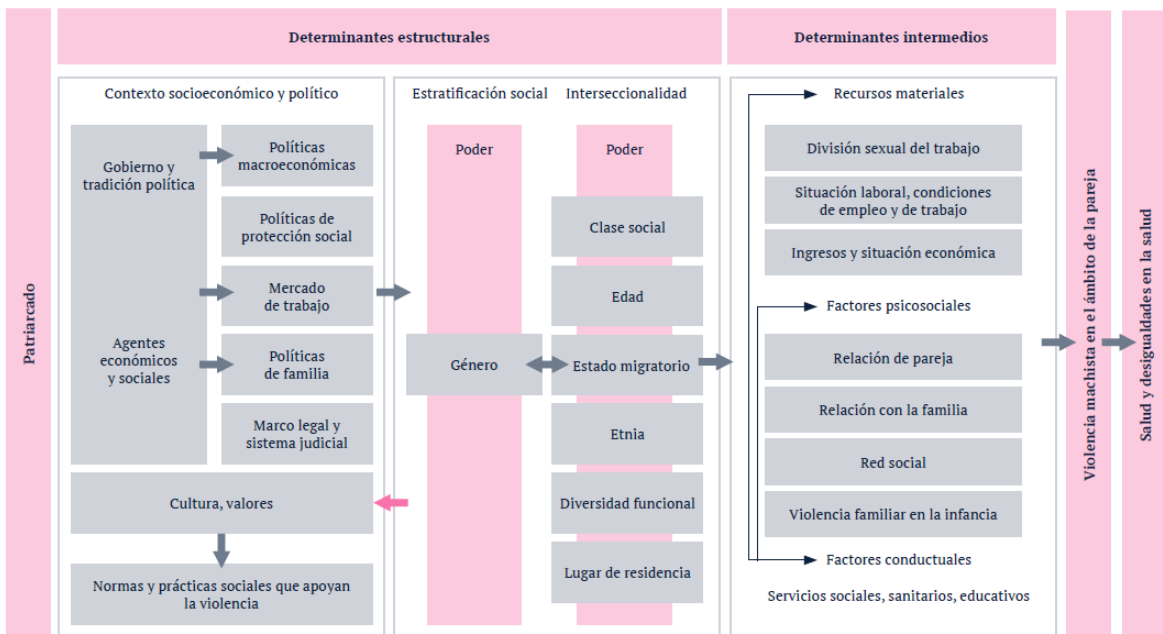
Patriarcado

Determinantes estructurales

Contexto socioeconómico y político

Gobierno y tradición política

Políticas macroeconómicas

Políticas de protección social

Mercado de trabajo

Agentes económicos y sociales

Políticas de familia

Marco legal y sistema judicial

Cultura, valores

Normas y prácticas sociales que apoyan la violencia

Estratificación social

Interseccionalidad

Poder

Poder

Clase social

Edad

Género

Estado migratorio

Etnia

Diversidad funcional

Lugar de residencia

Determinantes intermedios

Recursos materiales

División sexual del trabajo

Situación laboral, condiciones de empleo y de trabajo

Ingresos y situación económica

Factores psicosociales

Relación de pareja

Relación con la familia

Red social

Violencia familiar en la infancia

Factores conductuales

Servicios sociales, sanitarios, educativos

Violencia machista en el ámbito de la pareja

Salud y desigualdades en la salud